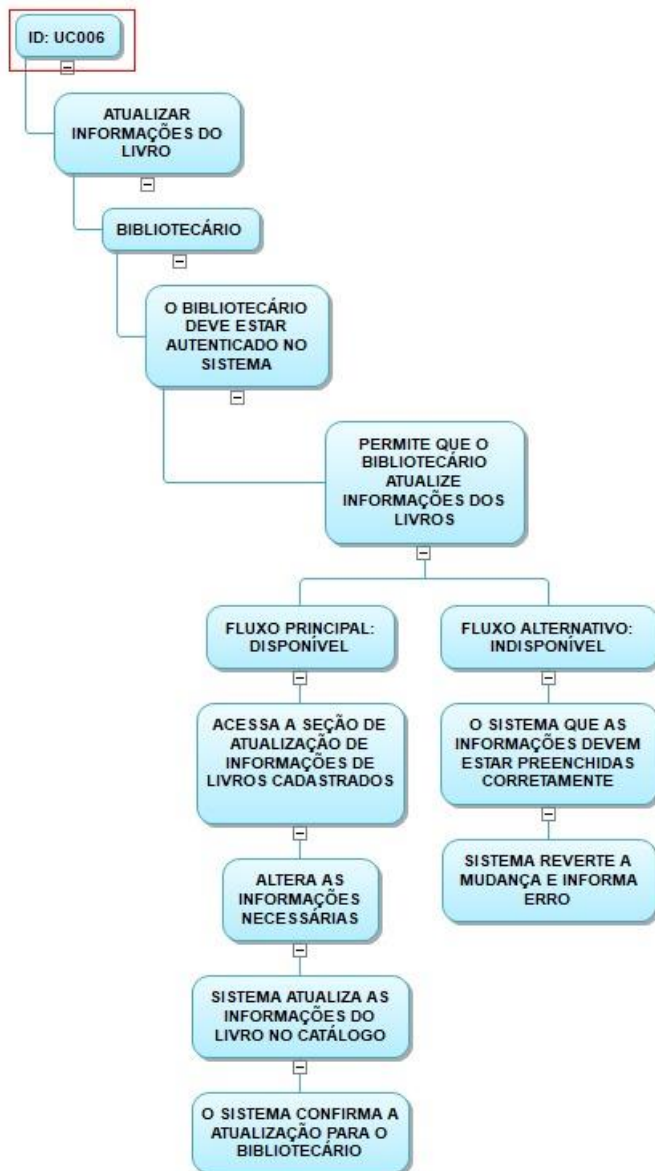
ID: UC006

ATUALIZAR INFORMAÇÕES DO LIVRO

BIBLIOTECÁRIO

O BIBLIOTECÁRIO DEVE ESTAR AUTENTICADO NO SISTEMA

PERMITE QUE O BIBLIOTECÁRIO ATUALIZE INFORMAÇÕES DOS LIVROS

FLUXO PRINCIPAL: DISPONÍVEL

ACESSA A SEÇÃO DE ATUALIZAÇÃO DE INFORMAÇÕES DE LIVROS CADASTRADOS

ALTERA AS INFORMAÇÕES NECESSÁRIAS

SISTEMA ATUALIZA AS INFORMAÇÕES DO LIVRO NO CATÁLOGO

O SISTEMA CONFIRMA A ATUALIZAÇÃO PARA O BIBLIOTECÁRIO

FLUXO ALTERNATIVO: INDISPONÍVEL

O SISTEMA QUE AS INFORMAÇÕES DEVEM ESTAR PREENCHIDAS CORRETAMENTE

SISTEMA REVERTE A MUDANÇA E INFORMA ERRO